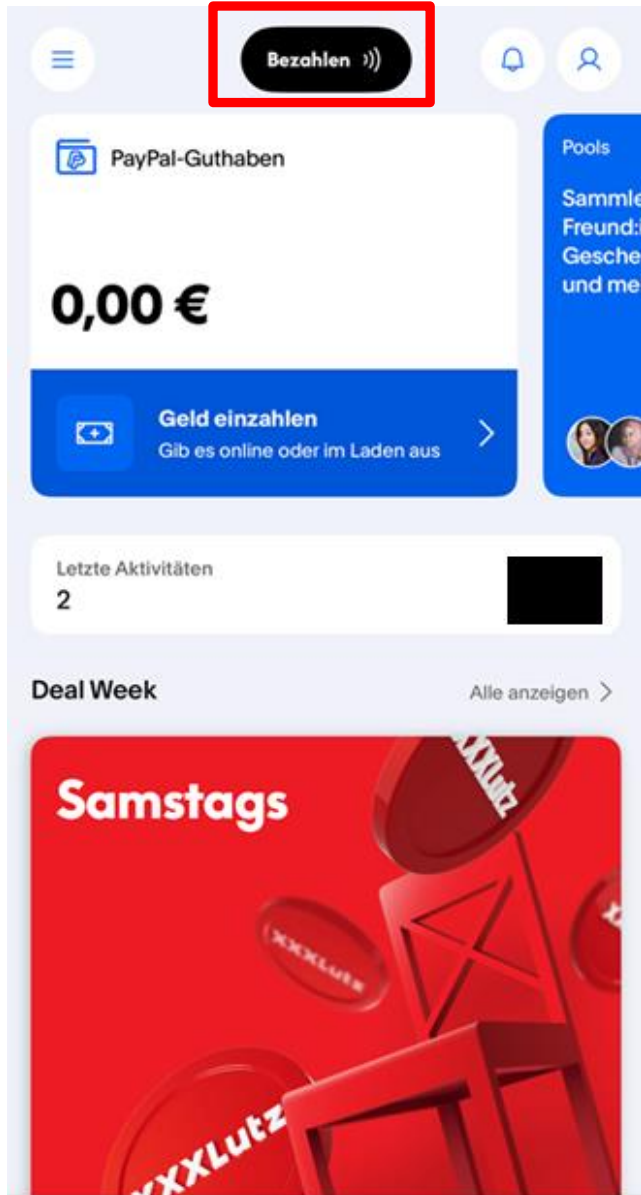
Bezahlen

PayPal-Guthaben

0,00 €

Geld einzahlen
Gib es online oder im Laden aus

Pools

Sammle
Freund:
Gesche
und me

Letzte Aktivitäten
2

Deal Week

Alle anzeigen

Samstags

XXXLutz

XXXLutz

XXXLutz

XXXLutz

XXXLutz